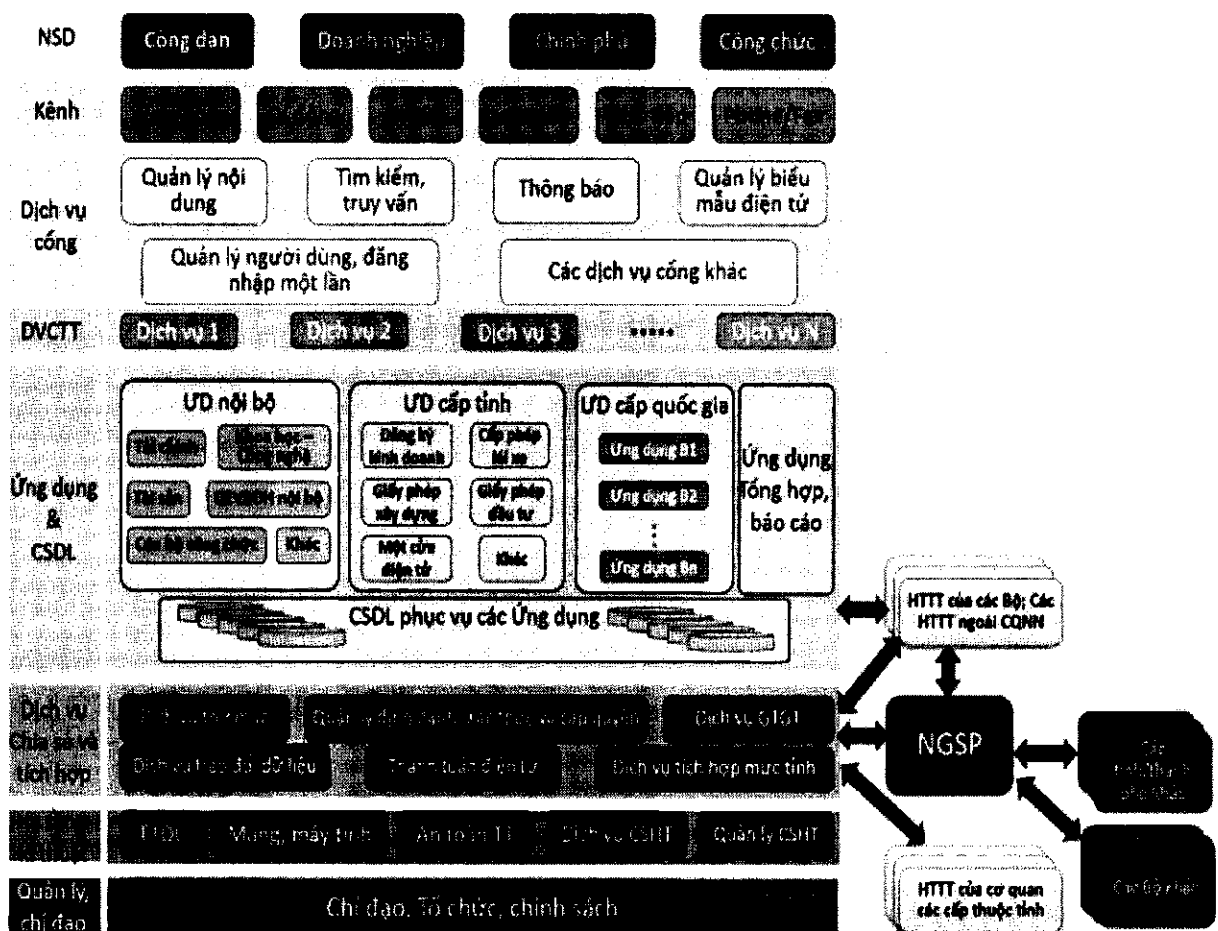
NSD

Công dan

Doanh nghiệp

Chính phủ

Công chức

Kênh

Quản lý nội dung

Tìm kiếm, truy vấn

Thông báo

Quản lý biểu mẫu điện tử

Dịch vụ cổng

Quản lý người dùng, đăng nhập một lần

Các dịch vụ cổng khác

DVCTT

Dịch vụ 1

Dịch vụ 2

Dịch vụ 3

.....

Dịch vụ N

Ứng dụng & CSDL

ƯD nội bộ

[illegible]

Khoa học – Công nghệ

Tài sản

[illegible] nội bộ

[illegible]

Khác

ƯD cấp tỉnh

Đăng ký kinh doanh

Cấp phép lái xe

Giấy phép xây dựng

Giấy phép đầu tư

Một cửa điện tử

Khác

ƯD cấp quốc gia

Ứng dụng B1

Ứng dụng B2

⋮

Ứng dụng Bn

Ứng dụng Tổng hợp, báo cáo

CSDL phục vụ các Ứng dụng

HTTT của các Bộ; Các HTTT ngoài CQNN

Dịch vụ Chia sẻ và tích hợp

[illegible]

Quản lý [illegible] và cấp quyền

Dịch vụ GTGT

Dịch vụ trao đổi dữ liệu

Thanh toán điện tử

Dịch vụ tích hợp mức tỉnh

NGSP

Các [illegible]

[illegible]

TTDL

Mạng, máy tính

An toàn TT

Dịch vụ CSHT

Quản lý CSHT

HTTT của cơ quan các cấp thuộc tỉnh

Cơ bộ khác

Quản lý, chỉ đạo

Chỉ đạo, Tổ chức, chính sách